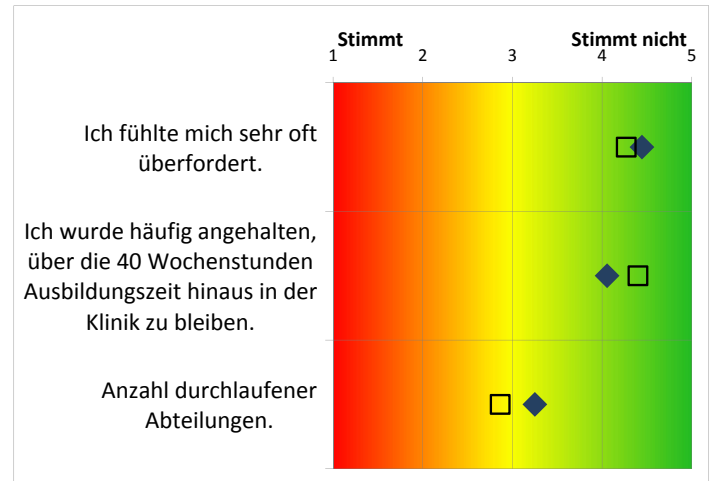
Stimmt
Stimmt nicht
1
2
3
4
5

Ich fühlte mich sehr oft überfordert.

Ich wurde häufig angehalten, über die 40 Wochenstunden Ausbildungszeit hinaus in der Klinik zu bleiben.

Anzahl durchlaufener Abteilungen.